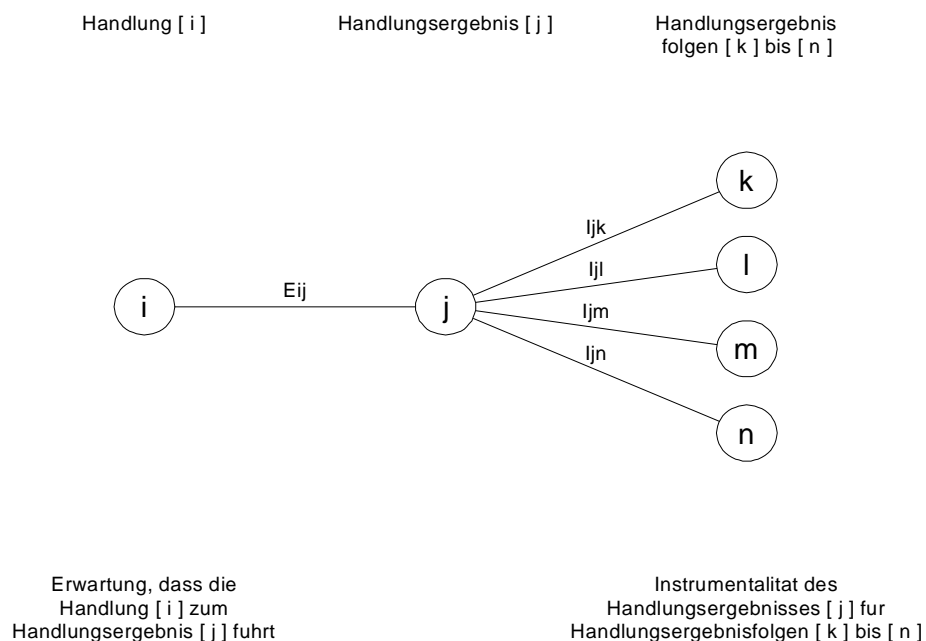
Handlung [ i ]

Handlungsergebnis [ j ]

Handlungsergebnis folgen [ k ] bis [ n ]

k

Ijk

Ijl

l

i

Eij

j

Ijm

m

Ijn

n

Erwartung, dass die Handlung [ i ] zum Handlungsergebnis [ j ] fuhrt

Instrumentalitat des Handlungsergebnisses [ j ] fur Handlungsergebnisfolgen [ k ] bis [ n ]